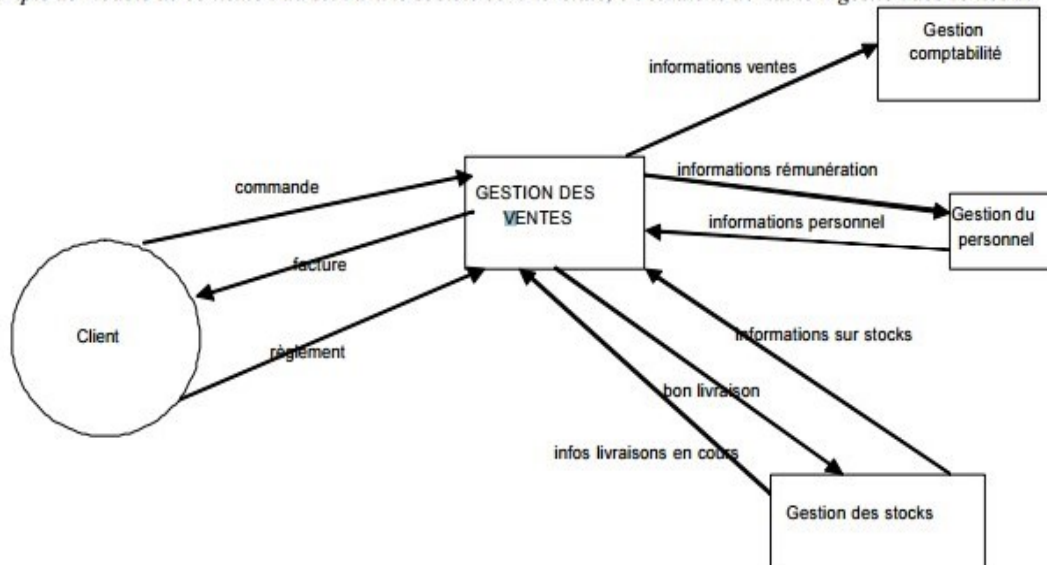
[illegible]

Gestion comptabilité

informations ventes

commande

GESTION DES VENTES

informations rémunération

Gestion du personnel

informations personnel

facture

Client

règlement

informations sur stocks

bon livraison

infos livraisons en cours

Gestion des stocks